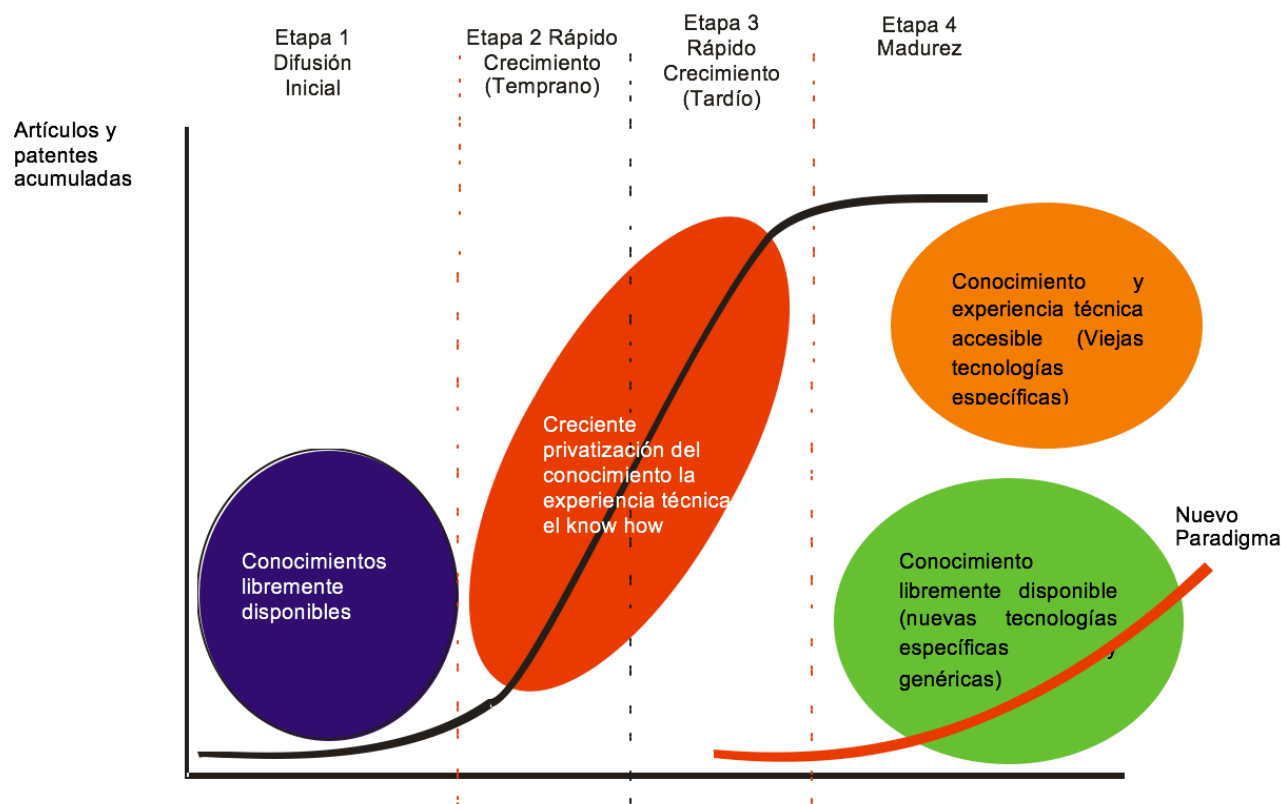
Etapa 1 Difusión Inicial

Etapa 2 Rápido Crecimiento (Temprano)

Etapa 3 Rápido Crecimiento (Tardío)

Etapa 4 Madurez

Artículos y patentes acumuladas

Conocimiento y experiencia técnica accesible (Viejas tecnologías específicas)

Creciente privatización del conocimiento la experiencia técnica el know how

Nuevo Paradigma

Conocimientos libremente disponibles

Conocimiento libremente disponible (nuevas tecnologías específicas y genéricas)